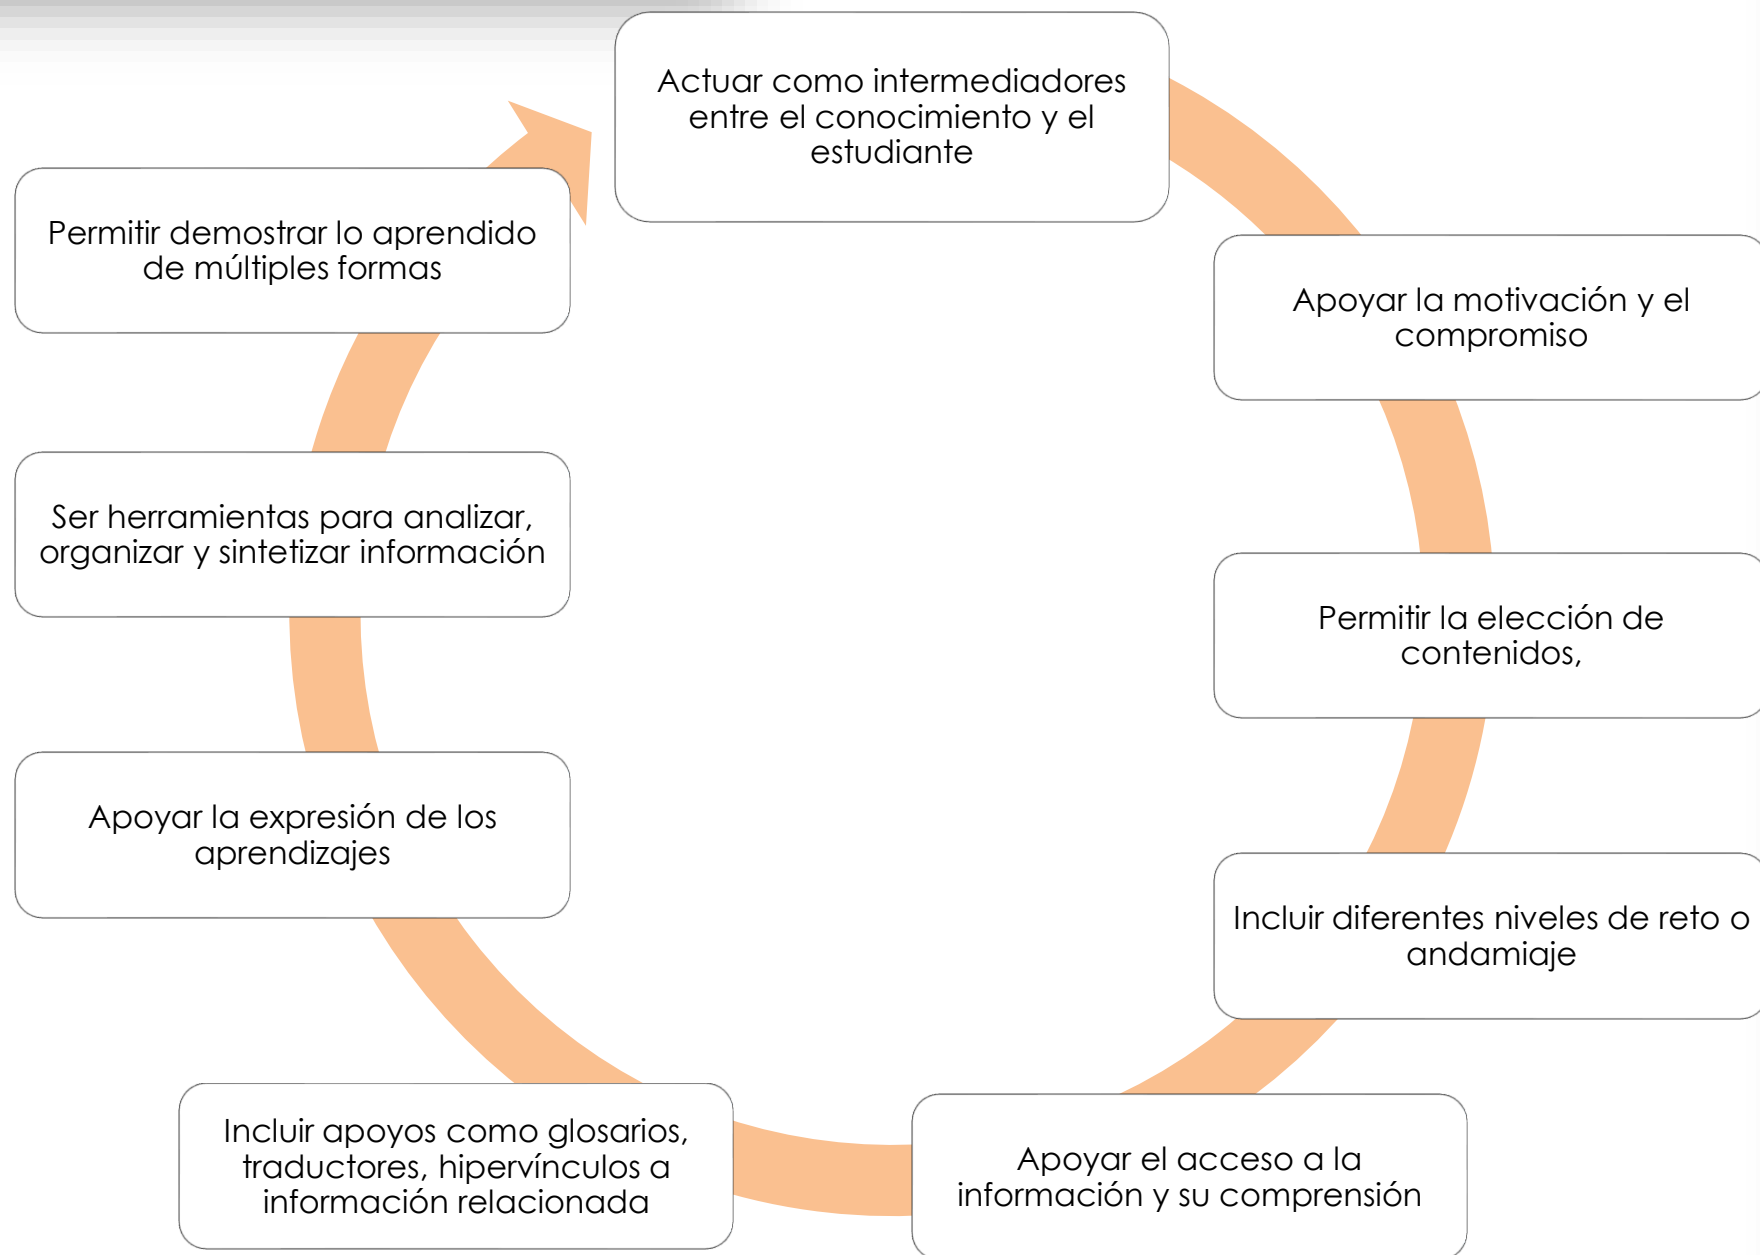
Actuar como intermediadores entre el conocimiento y el estudiante

Apoyar la motivación y el compromiso

Permitir la elección de contenidos,

Incluir diferentes niveles de reto o andamiaje

Apoyar el acceso a la información y su comprensión

Incluir apoyos como glosarios, traductores, hipervínculos a información relacionada

Apoyar la expresión de los aprendizajes

Ser herramientas para analizar, organizar y sintetizar información

Permitir demostrar lo aprendido de múltiples formas